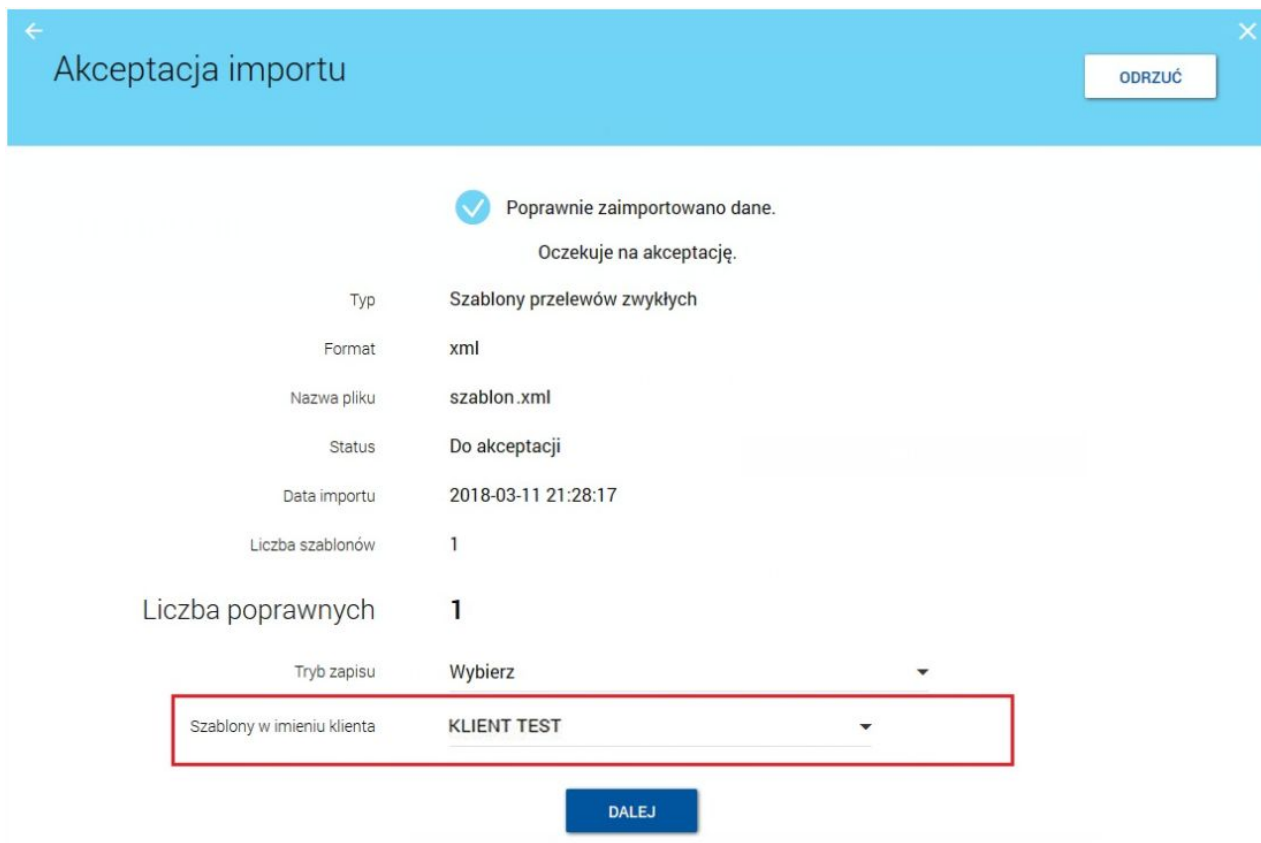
Akceptacja importu

ODRZUĆ

Poprawnie zaimportowano dane.

Oczekuje na akceptację.

| | |
|---|---|
| Typ | Szablony przelewów zwykłych |
| Format | xml |
| Nazwa pliku | szablon.xml |
| Status | Do akceptacji |
| Data importu | 2018-03-11 21:28:17 |
| Liczba szablonów | 1 |

Liczba poprawnych 1

Tryb zapisu Wybierz

Szablony w imieniu klienta KLIENT TEST

DALEJ